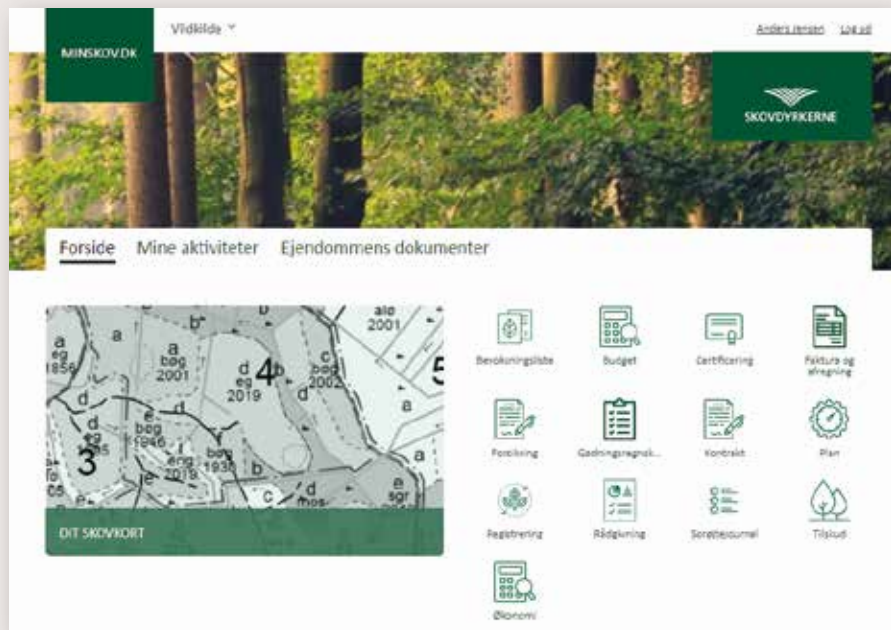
MINSKOV.DK

Vidkilde

Anders Jensen Log ud

SKOVDYRKERNE

Forside Mine aktiviteter Ejendommens dokumenter

a
b
b
alle
2001
a
eg
1856
a
bøg
2001
4
b
c
bøg
2002
5
d
eg
2019
a
d
d
e
bøg
1846
3
eng
2019
bøg
1930
b
c
d
e
sgr

DIT SKOVKORT

Bevoksningsliste

Budget

Certificering

Faktura og afregning

Forsikring

Gødningsregnsk...

Kontrakt

Plan

Registrering

Rådgivning

Sprøjtejournal

Tilskud

Økonomi